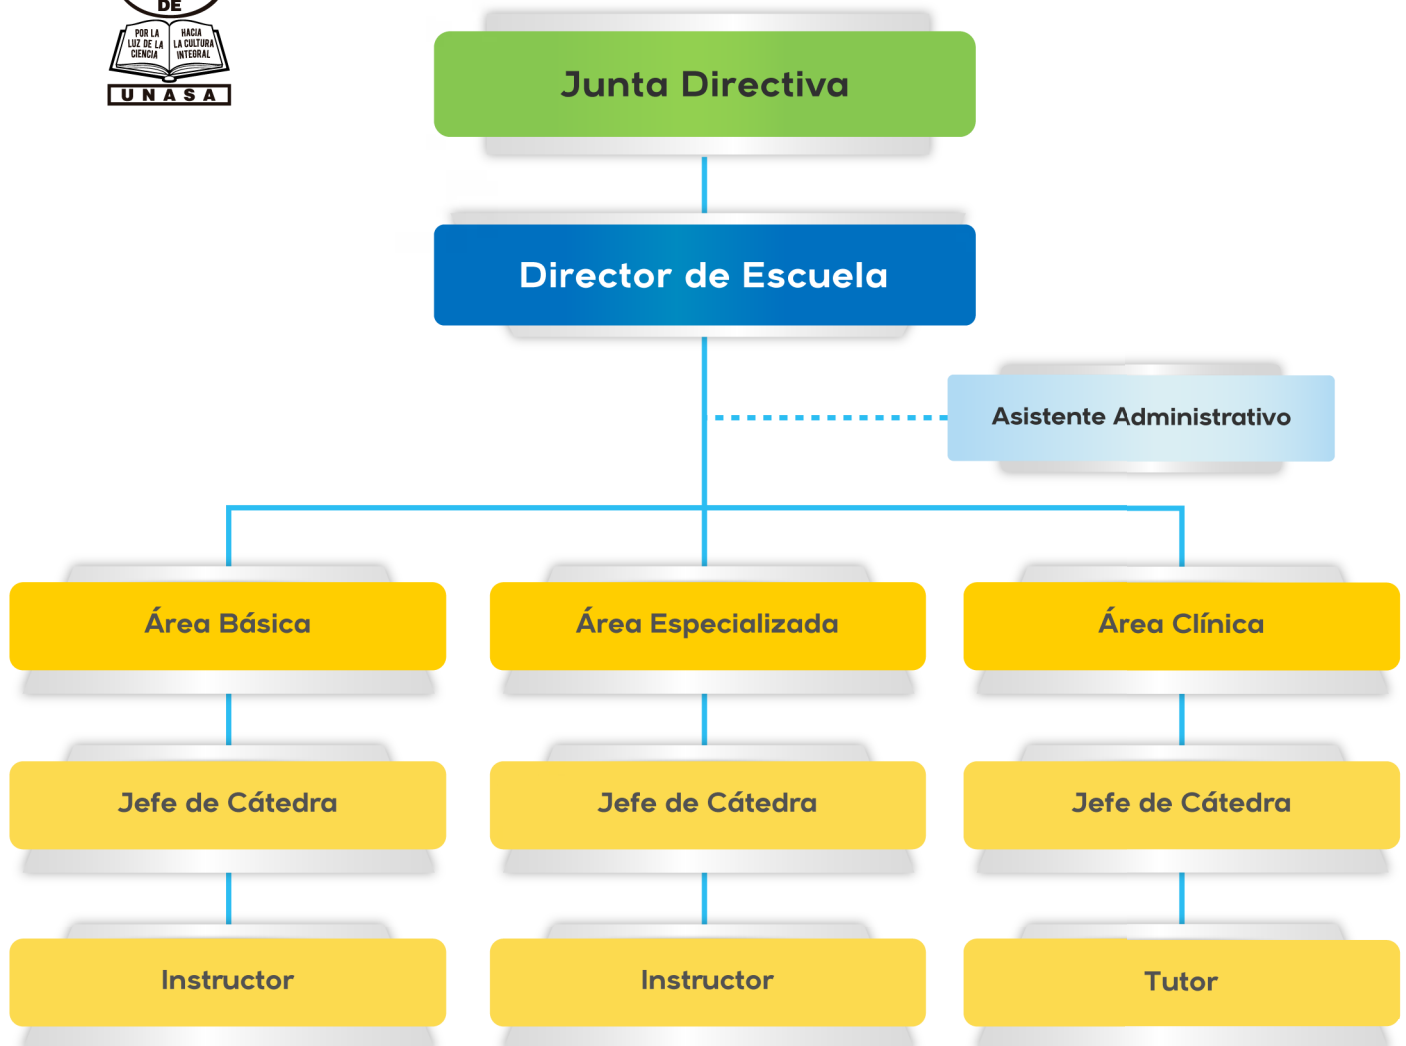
DE

POR LA LUZ DE LA CIENCIA

HACIA LA CULTURA INTEGRAL

UNASA

Junta Directiva

Director de Escuela

Asistente Administrativo

Área Básica

Área Especializada

Área Clínica

Jefe de Cátedra

Jefe de Cátedra

Jefe de Cátedra

Instructor

Instructor

Tutor